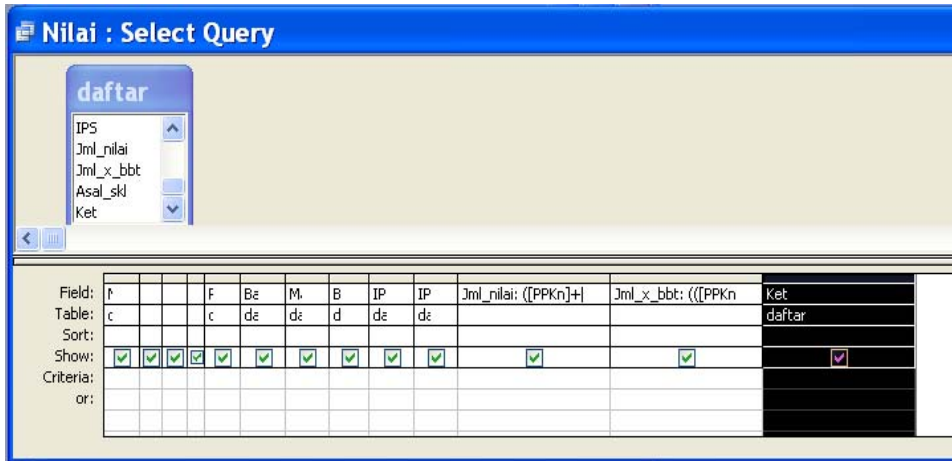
Nilai : Select Query

daftar
IPS
Jml_nilai
Jml_x_bbt
Asal_skl
Ket

| Field: | N |  |  |  | F | Ba | M | B | IP | IP | Jml_nilai: ([PPKn]+ | Jml_x_bbt: (([PPKn | Ket |
|---|---|---|---|---|---|---|---|---|---|---|---|---|---|
| Table: | c |  |  |  | c | da | da | d | da | da |  |  | daftar |
| Sort: |  |  |  |  |  |  |  |  |  |  |  |  |  |
| Show: | ☑ | ☑ | ☑ | ☑ | ☑ | ☑ | ☑ | ☑ | ☑ | ☑ | ☑ | ☑ | ☑ |
| Criteria: |  |  |  |  |  |  |  |  |  |  |  |  |  |
| or: |  |  |  |  |  |  |  |  |  |  |  |  |  |